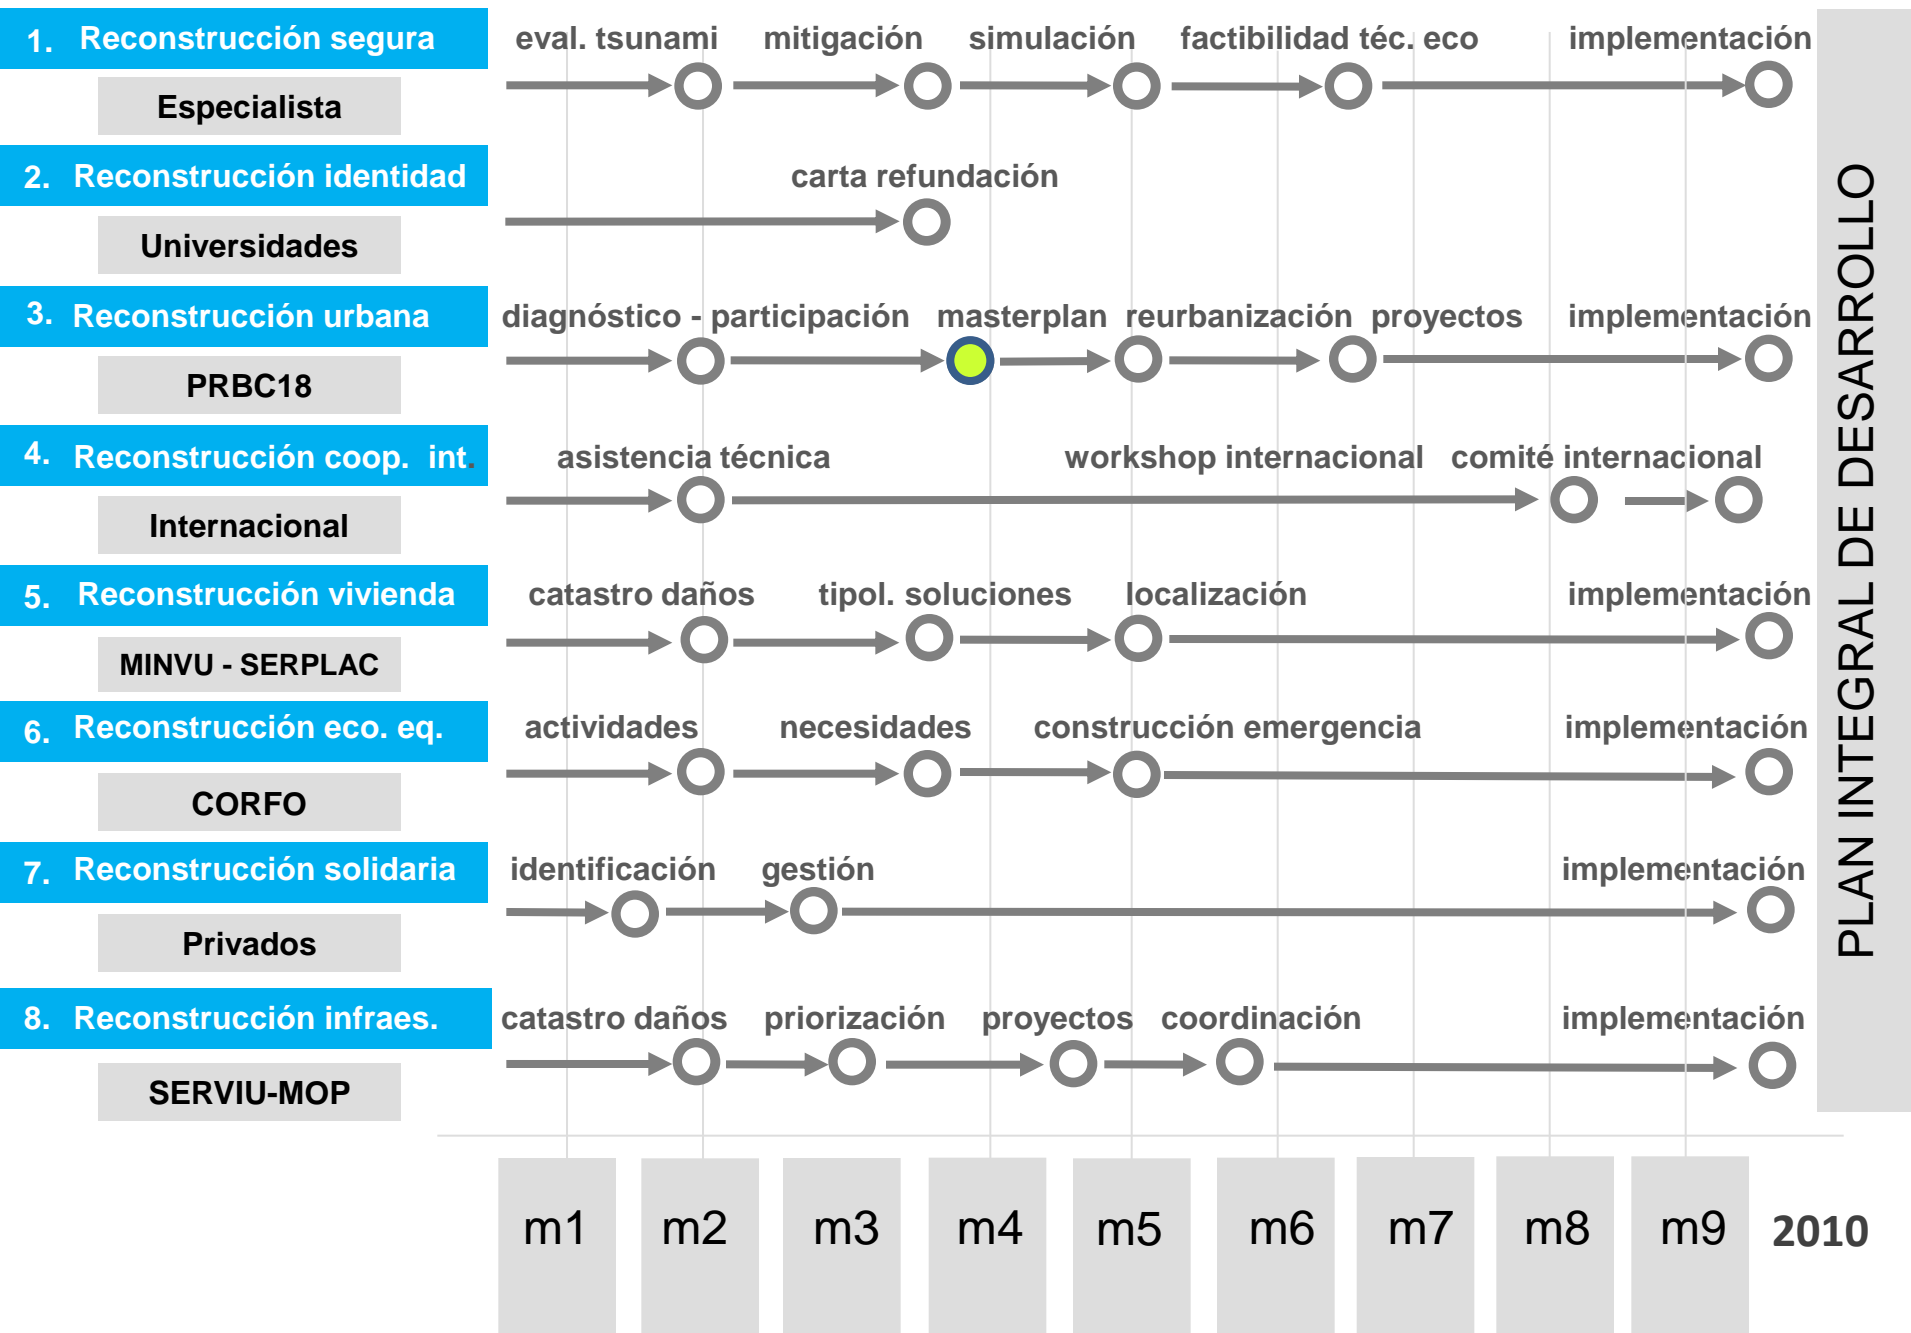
1. Reconstrucción segura
Especialista
eval. tsunami mitigación simulación factibilidad téc. eco implementación

2. Reconstrucción identidad
Universidades
carta refundación

3. Reconstrucción urbana
PRBC18
diagnóstico - participación masterplan reurbanización proyectos implementación

4. Reconstrucción coop. int.
Internacional
asistencia técnica workshop internacional comité internacional

5. Reconstrucción vivienda
MINVU - SERPLAC
catastro daños tipol. soluciones localización implementación

6. Reconstrucción eco. eq.
CORFO
actividades necesidades construcción emergencia implementación

7. Reconstrucción solidaria
Privados
identificación gestión implementación

8. Reconstrucción infraes.
SERVIU-MOP
catastro daños priorización proyectos coordinación implementación

PLAN INTEGRAL DE DESARROLLO

m1 m2 m3 m4 m5 m6 m7 m8 m9 2010